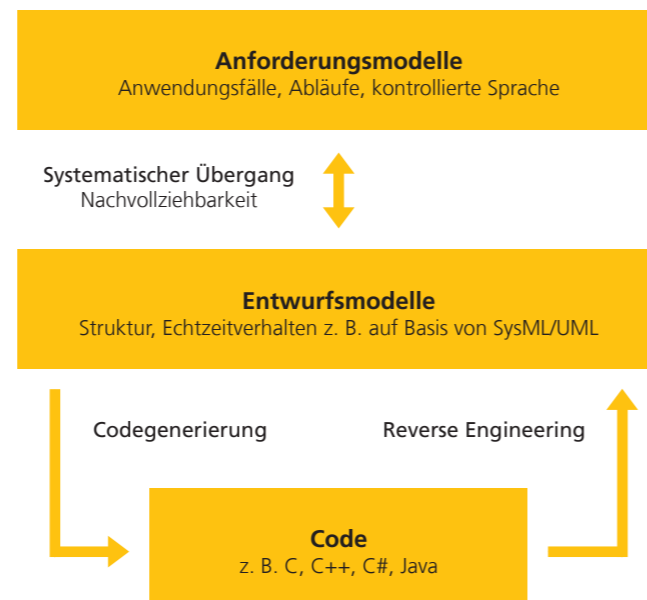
Anforderungsmodelle
Anwendungsfälle, Abläufe, kontrollierte Sprache

Systematischer Übergang
Nachvollziehbarkeit

Entwurfsmodelle
Struktur, Echtzeitverhalten z. B. auf Basis von SysML/UML

Codegenerierung

Reverse Engineering

Code
z. B. C, C++, C#, Java